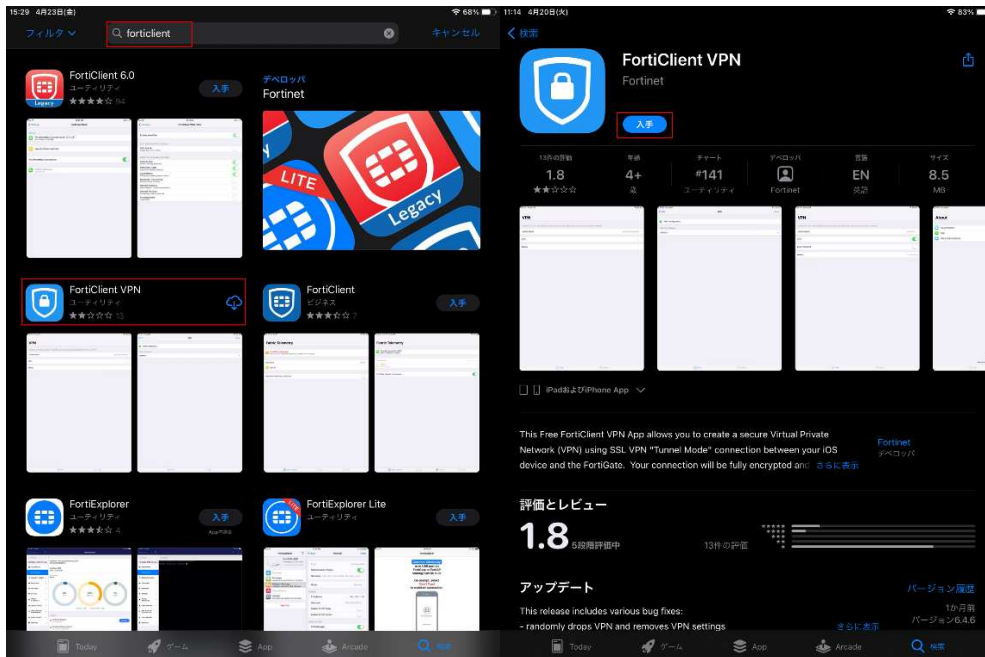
15:29 4月23日(金)

68%

フィルタ

forticlient

キャンセル

FortiClient 6.0
ユーティリティ
★★★★☆ 94

入手

デベロッパ
Fortinet

LITE

Legacy

FortiClient VPN
ユーティリティ
★★☆☆☆ 13

FortiClient
ビジネス
★★★☆☆ 7

入手

FortiExplorer
ユーティリティ
★★★★☆ 4

入手

App内課金

FortiExplorer Lite
ユーティリティ

入手

Today

ゲーム

App

Arcade

検索

11:14 4月20日(火)

83%

検索

FortiClient VPN
Fortinet

入手

13件の評価
1.8
★★☆☆☆

年齢
4+
歳

チャート
#141
ユーティリティ

デベロッパ
Fortinet

言語
EN
英語

サイズ
8.5
MB

iPadおよびiPhone App

This Free FortiClient VPN App allows you to create a secure Virtual Private Network (VPN) using SSL VPN "Tunnel Mode" connection between your iOS device and the FortiGate. Your connection will be fully encrypted and さらに表示

Fortinet
デベロッパ

評価とレビュー

1.8 5段階評価中

13件の評価

アップデート

バージョン履歴

This release includes various bug fixes:
- randomly drops VPN and removes VPN settings

さらに表示

1か月前
バージョン6.4.6

Today

ゲーム

App

Arcade

検索